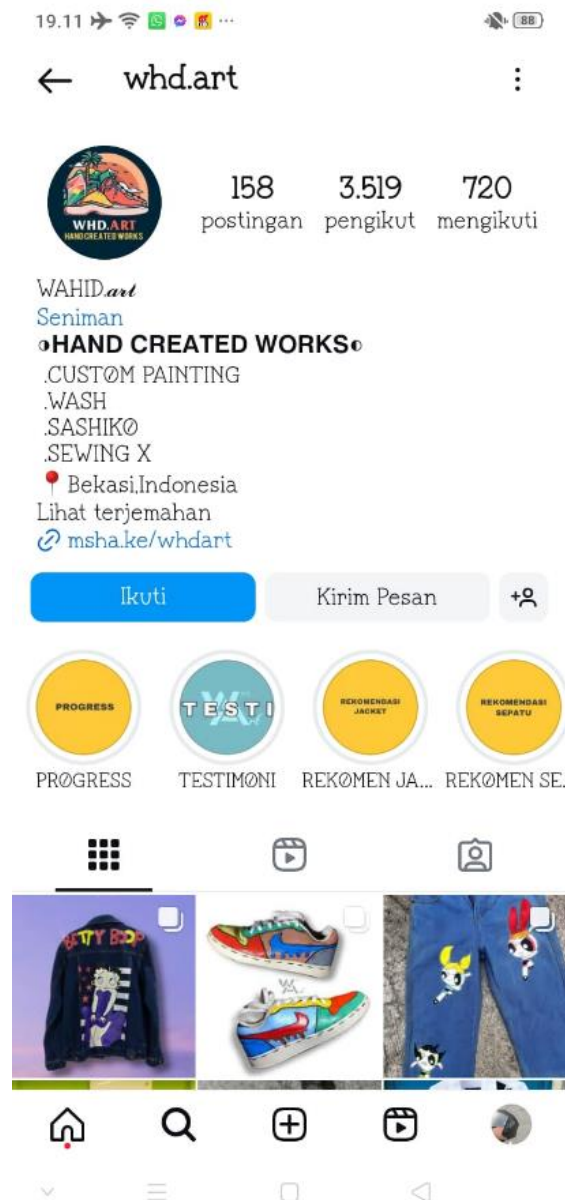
19.11

88

whd.art

WHD.ART
HAND CREATED WORKS

158 postingan

3.519 pengikut

720 mengikuti

WAHID.art
Seniman
◑HAND CREATED WORKS◐
.CUSTØM PAINTING
.WASH
.SASHIKØ
.SEWING X
📍 Bekasi,Indonesia
Lihat terjemahan
msha.ke/whdart

Ikuti

Kirim Pesan

PROGRESS

TESTI

REKOMENDASI JACKET

REKOMENDASI SEPATU

PRØGRESS

TESTIMØNI

REKØMEN JA...

REKØMEN SE...

BETTY BOOP